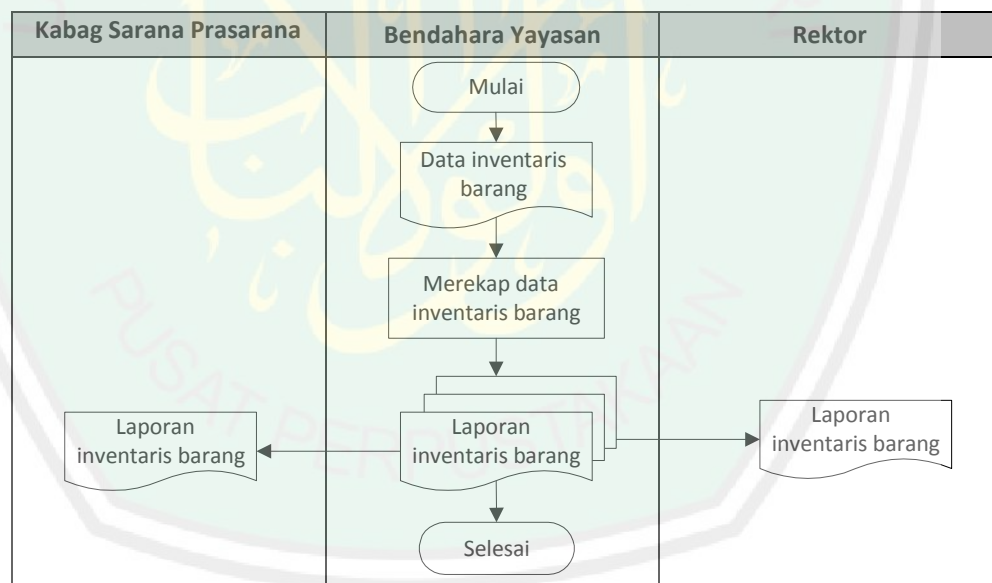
Kabag Sarana Prasarana

Bendahara Yayasan

Rektor

Mulai

Data inventaris barang

Merekap data inventaris barang

Laporan inventaris barang

Laporan inventaris barang

Laporan inventaris barang

Selesai

PUSAT PERPUSTAKAAN